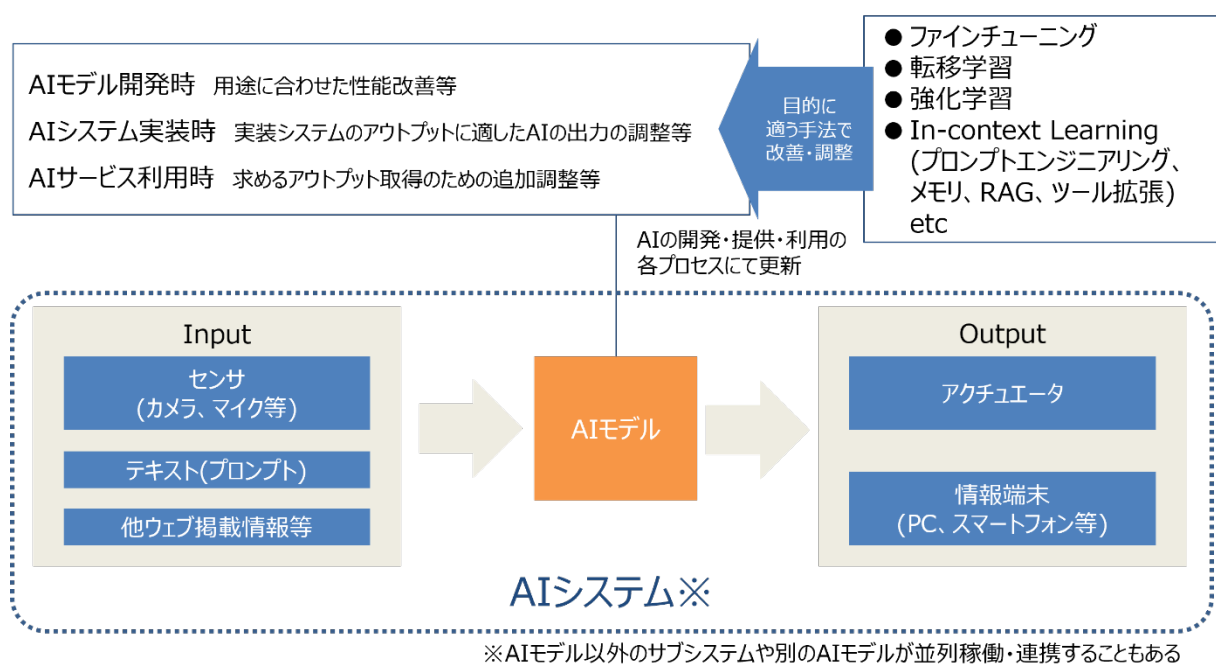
AIモデル開発時　用途に合わせた性能改善等

AIシステム実装時　実装システムのアウトプットに適したAIの出力の調整等

AIサービス利用時　求めるアウトプット取得のための追加調整等

目的に適う手法で改善・調整

● ファインチューニング
● 転移学習
● 強化学習
● In-context Learning (プロンプトエンジニアリング、メモリ、RAG、ツール拡張) etc

AIの開発・提供・利用の各プロセスにて更新

Input

センサ (カメラ、マイク等)

テキスト(プロンプト)

他ウェブ掲載情報等

AIモデル

Output

アクチュエータ

情報端末 (PC、スマートフォン等)

AIシステム※

※AIモデル以外のサブシステムや別のAIモデルが並列稼働・連携することもある